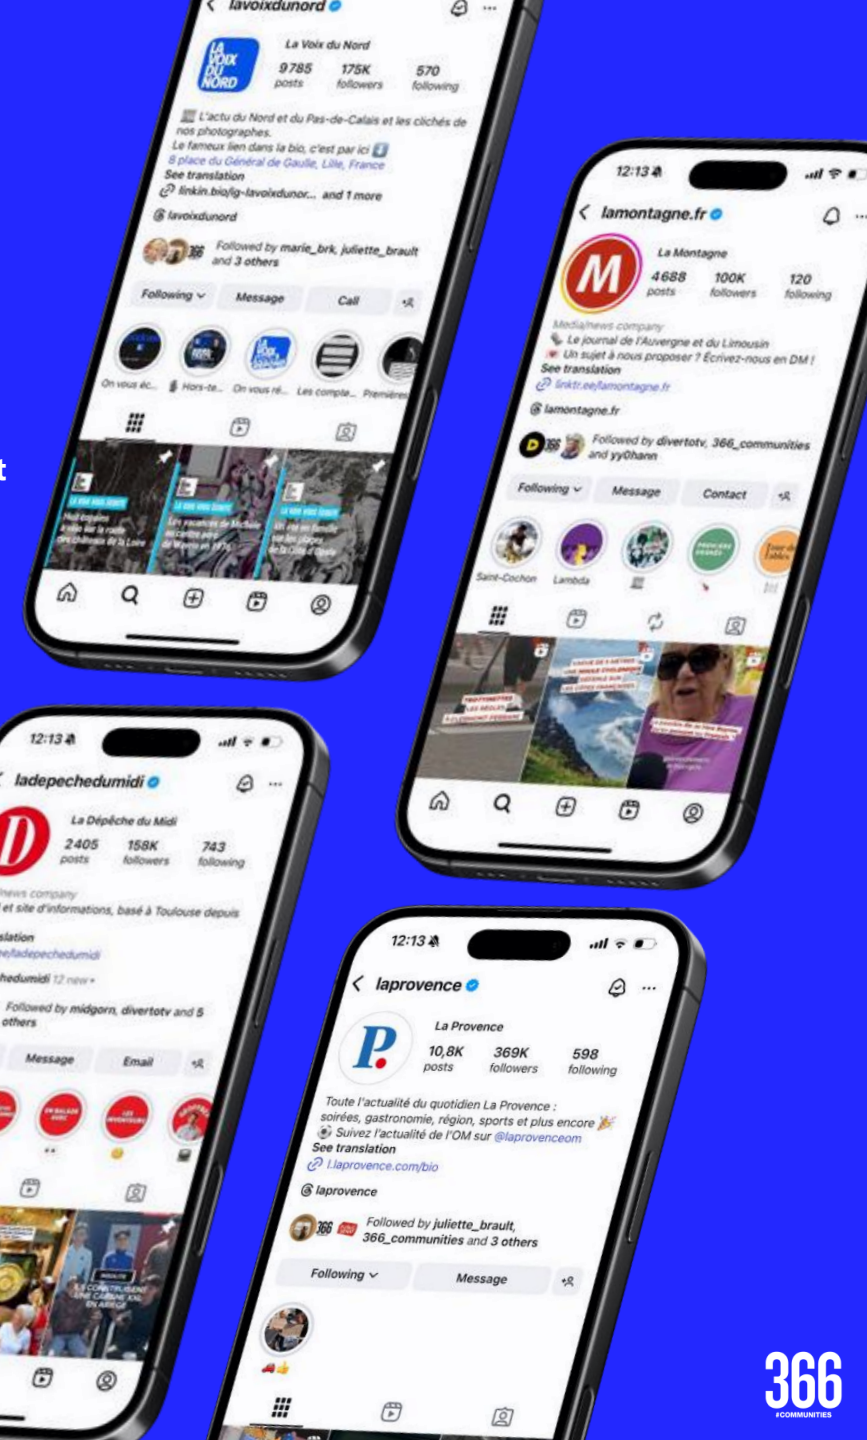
lavoixdunord

La Voix du Nord
9785 posts
175K followers
570 following

L'actu du Nord et du Pas-de-Calais et les clichés de nos photographes.
Le fameux lien dans la bio, c'est par ici
8 place du Général de Gaulle, Lille, France
See translation
linkin.bio/ig-lavoixdunor... and 1 more
lavoixdunord

Followed by marie_brk, juliette_brault and 3 others

Following
Message
Call

On vous éc...
Hors-te...
On vous ré...
Les compta...
Premières

12:13

lamontagne.fr

La Montagne
4688 posts
100K followers
120 following

Media/news company
Le journal de l'Auvergne et du Limousin
Un sujet à nous proposer ? Écrivez-nous en DM !
See translation
linktr.ee/lamontagne.fr
lamontagne.fr

Followed by divertotv, 366_communities and yy0hann

Following
Message
Contact

Saint-Cochon
Lambda

12:13

ladepechedumidi

La Dépêche du Midi
2405 posts
158K followers
743 following

news company
et site d'informations, basé à Toulouse depuis
slation
ee/ladepechedumidi
hedumidi 12 new
Followed by midgorn, divertotv and 5 others

Message
Email

12:13

laprovence

La Provence
10,8K posts
369K followers
598 following

Toute l'actualité du quotidien La Provence : soirées, gastronomie, région, sports et plus encore
Suivez l'actualité de l'OM sur @laprovenceom
See translation
l.laprovence.com/bio
laprovence

Followed by juliette_brault, 366_communities and 3 others

Following
Message

366
#COMMUNITIES